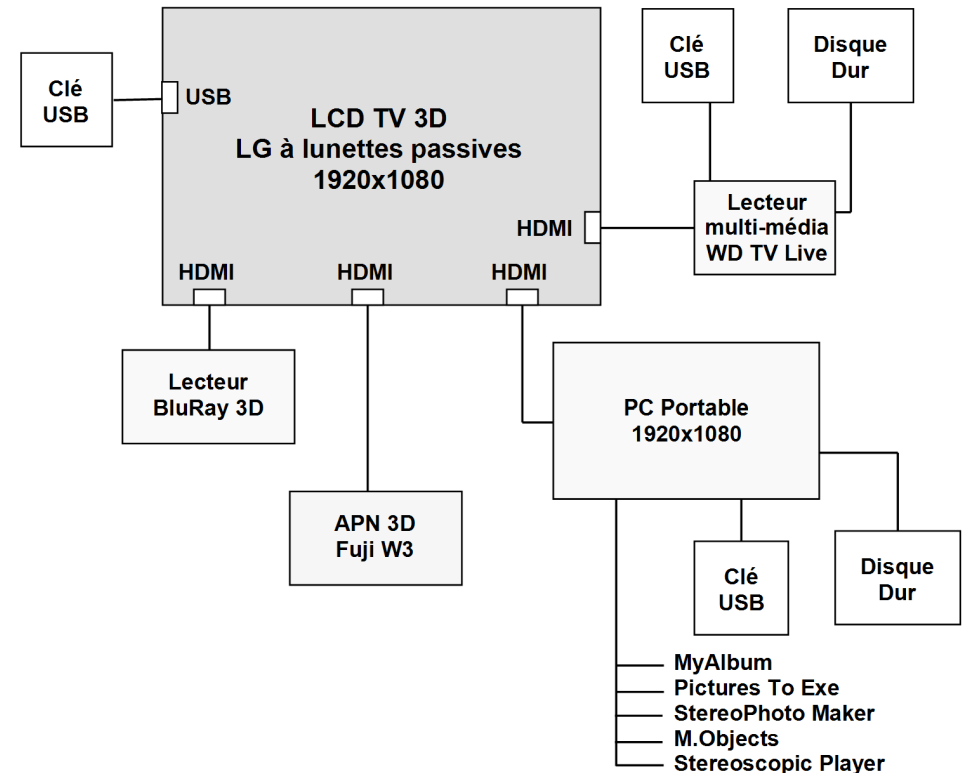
Clé USB

USB

LCD TV 3D
LG à lunettes passives
1920x1080

Clé USB

Disque Dur

HDMI

Lecteur multi-média WD TV Live

HDMI

HDMI

HDMI

Lecteur BluRay 3D

PC Portable
1920x1080

APN 3D
Fuji W3

Clé USB

Disque Dur

MyAlbum
Pictures To Exe
StereoPhoto Maker
M.Objects
Stereoscopic Player